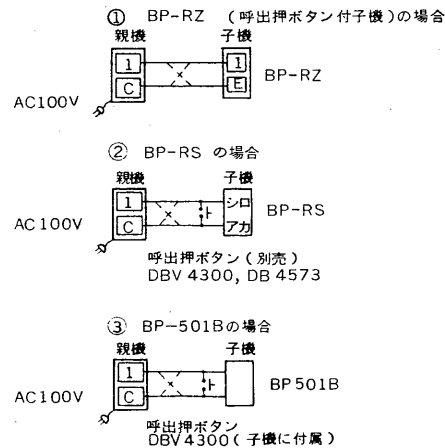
① BP-RZ （呼出押ボタン付子機）の場合

親機

子機

1

C

1

E

BP-RZ

AC100V

② BP-RS の場合

親機

子機

1

C

シロ

アカ

BP-RS

AC 100V

呼出押ボタン（別売）
DBV 4300, DB 4573

③ BP-501Bの場合

親機

子機

1

C

BP501B

AC100V

呼出押ボタン
DBV 4300（子機に付属）